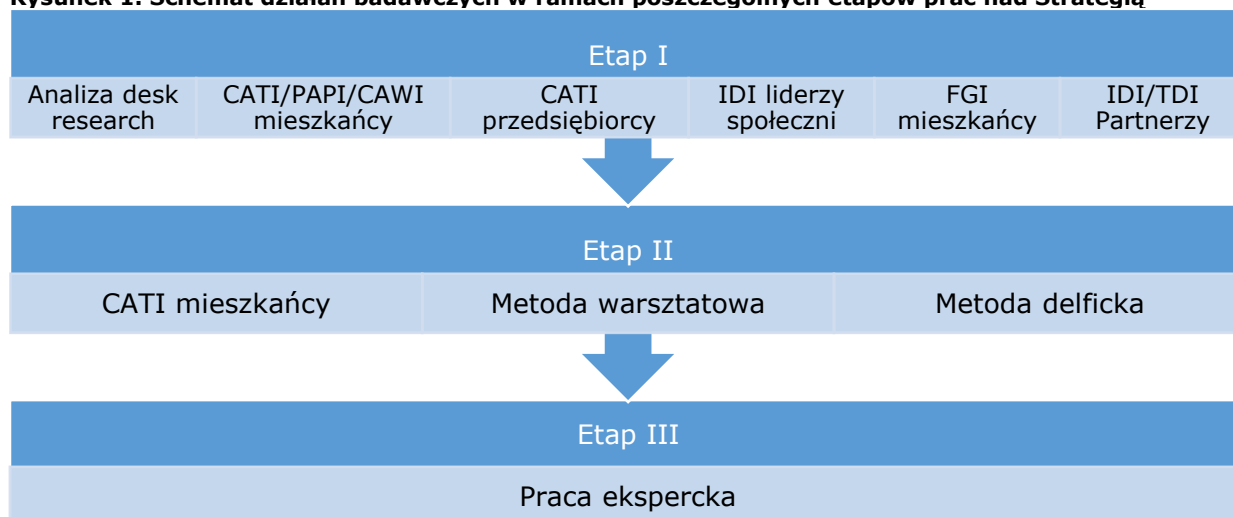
Rysunek 1. Schemat działań badawczych w ramach poszczególnych etapów prac nad Strategią

Etap I

Analiza desk research

CATI/PAPI/CAWI mieszkańcy

CATI przedsiębiorcy

IDI liderzy społeczni

FGI mieszkańcy

IDI/TDI Partnerzy

Etap II

CATI mieszkańcy

Metoda warsztatowa

Metoda delficka

Etap III

Praca ekspercka